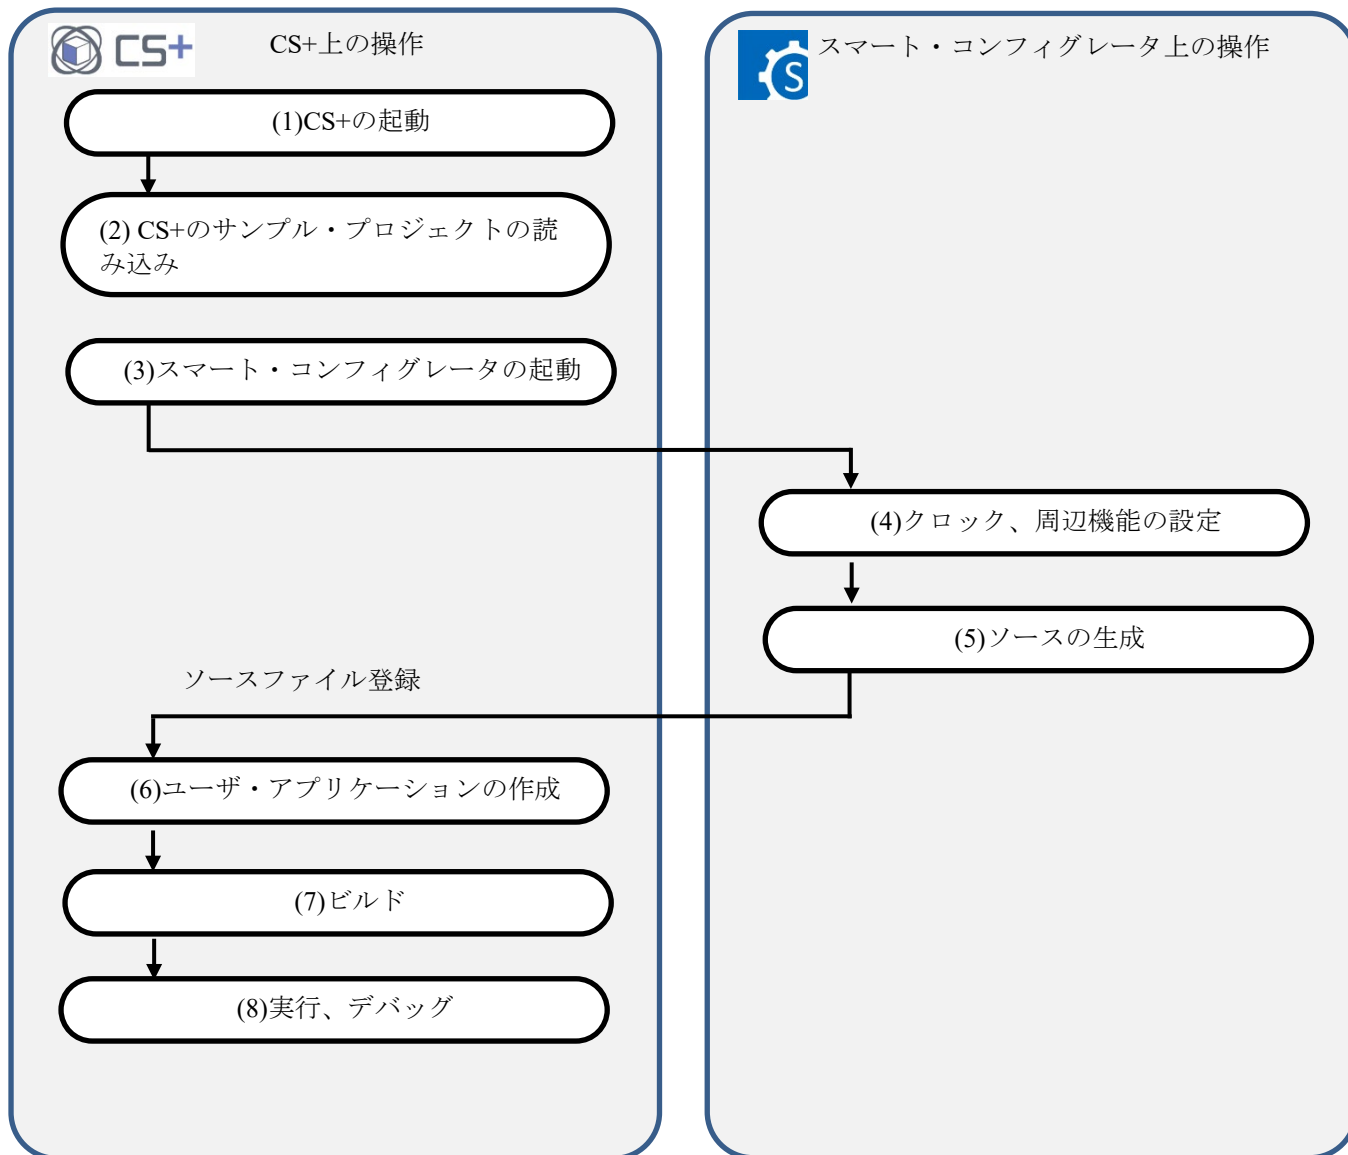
CS+

CS+上の操作

S

スマート・コンフィグレータ上の操作

(1)CS+の起動

(2) CS+のサンプル・プロジェクトの読み込み

(3)スマート・コンフィグレータの起動

(4)クロック、周辺機能の設定

(5)ソースの生成

ソースファイル登録

(6)ユーザ・アプリケーションの作成

(7)ビルド

(8)実行、デバッグ